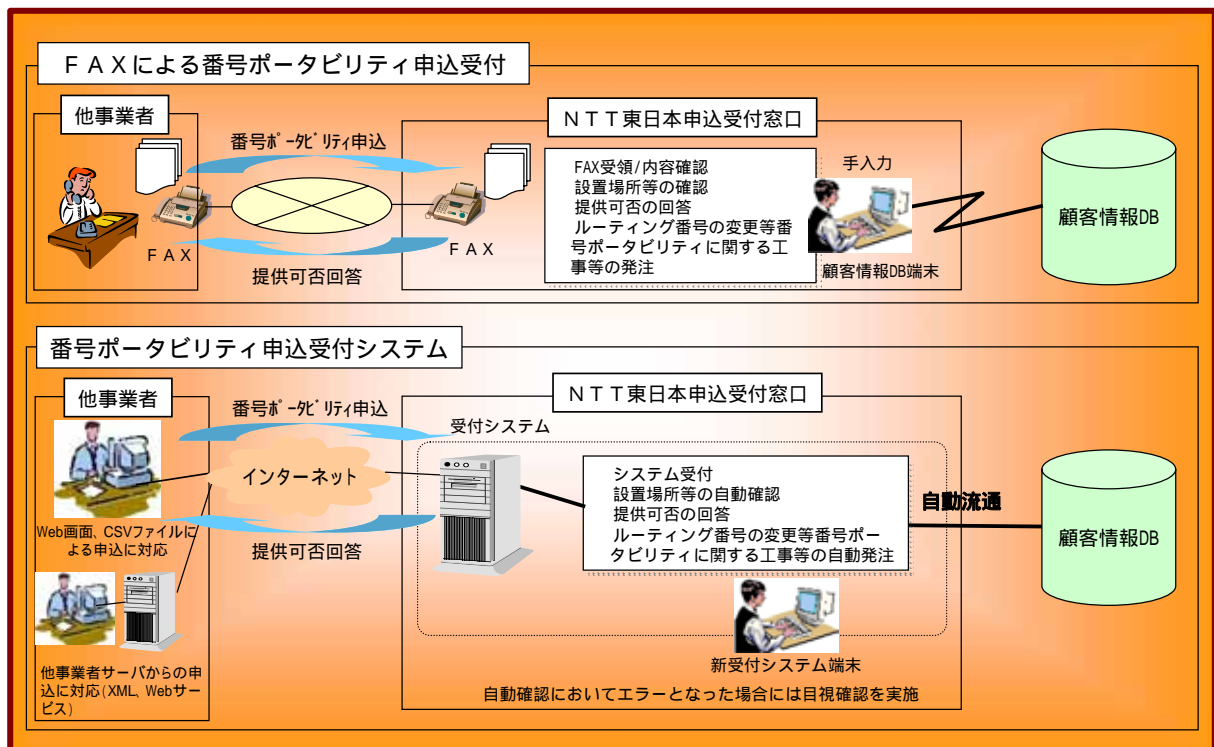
ＦＡＸによる番号ポータビリティ申込受付

他事業者

番号ﾎﾟｰﾀﾋﾞﾘﾃｨ申込

ＦＡＸ

提供可否回答

ＦＡＸ

ＮＴＴ東日本申込受付窓口

FAX受領/内容確認
設置場所等の確認
提供可否の回答
ルーティング番号の変更等番号ポータビリティに関する工事等の発注

手入力

顧客情報DB端末

顧客情報DB

番号ポータビリティ申込受付システム

他事業者

番号ﾎﾟｰﾀﾋﾞﾘﾃｨ申込

インターネット

提供可否回答

Web画面、CSVファイルによる申込に対応

他事業者サーバからの申込に対応(XML、Webサービス)

ＮＴＴ東日本申込受付窓口

受付システム

システム受付
設置場所等の自動確認
提供可否の回答
ルーティング番号の変更等番号ポータビリティに関する工事等の自動発注

自動流通

顧客情報DB

新受付システム端末

自動確認においてエラーとなった場合には目視確認を実施